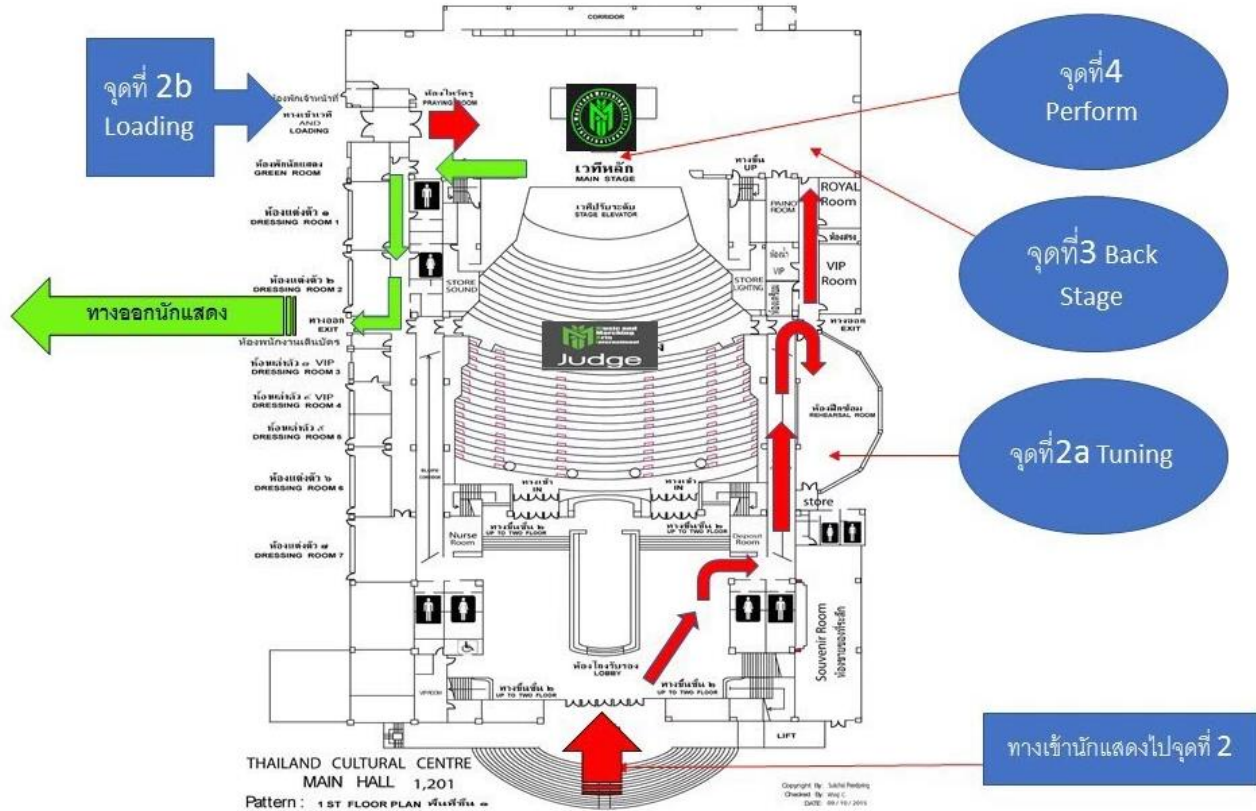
CORRIDOR

จุดที่ 2b Loading

ห้องพักเจ้าหน้าที่

ห้องไหว้ครู PRAYING ROOM

ทางเข้าเวที AND LOADING

ห้องพักนักแสดง GREEN ROOM

ห้องแต่งตัว ๑ DRESSING ROOM 1

ห้องแต่งตัว ๒ DRESSING ROOM 2

ทางออกนักแสดง

ทางออก EXIT

ห้องพนักงานเดินบัตร

ห้องแต่งตัว ๓ VIP DRESSING ROOM 3

ห้องแต่งตัว ๔ VIP DRESSING ROOM 4

ห้องแต่งตัว ๕ DRESSING ROOM 5

ห้องแต่งตัว ๖ DRESSING ROOM 6

ห้องแต่งตัว ๗ DRESSING ROOM 7

เวทีหลัก MAIN STAGE

เวทีปรับระดับ STAGE ELEVATOR

STORE SOUND

STORE LIGHTING

Judge

ทางขึ้น UP

PIANO ROOM

ห้องน้ำ VIP

ROYAL Room

ห้องสรง

VIP Room

ทางออก EXIT

ห้องฝึกซ้อม REHEARSAL ROOM

ทางเข้า IN

ทางเข้า IN

Nurse Room

ทางขึ้นชั้น ๒ UP TO TWO FLOOR

ทางขึ้นชั้น ๒ UP TO TWO FLOOR

Deposit Room

store

Souvenir Room ห้องขายของที่ระลึก

ห้องโถงรับรอง LOBBY

ทางขึ้นชั้น ๒ UP TO TWO FLOOR

ทางขึ้นชั้น ๒ UP TO TWO FLOOR

LIFT

จุดที่4 Perform

จุดที่3 Back Stage

จุดที่2a Tuning

ทางเข้านักแสดงไปจุดที่ 2

THAILAND CULTURAL CENTRE MAIN HALL 1,201

Pattern : 1 ST FLOOR PLAN ชั้นที่ชั้น ๑

Copyright By: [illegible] Checked By: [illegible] DATE: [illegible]